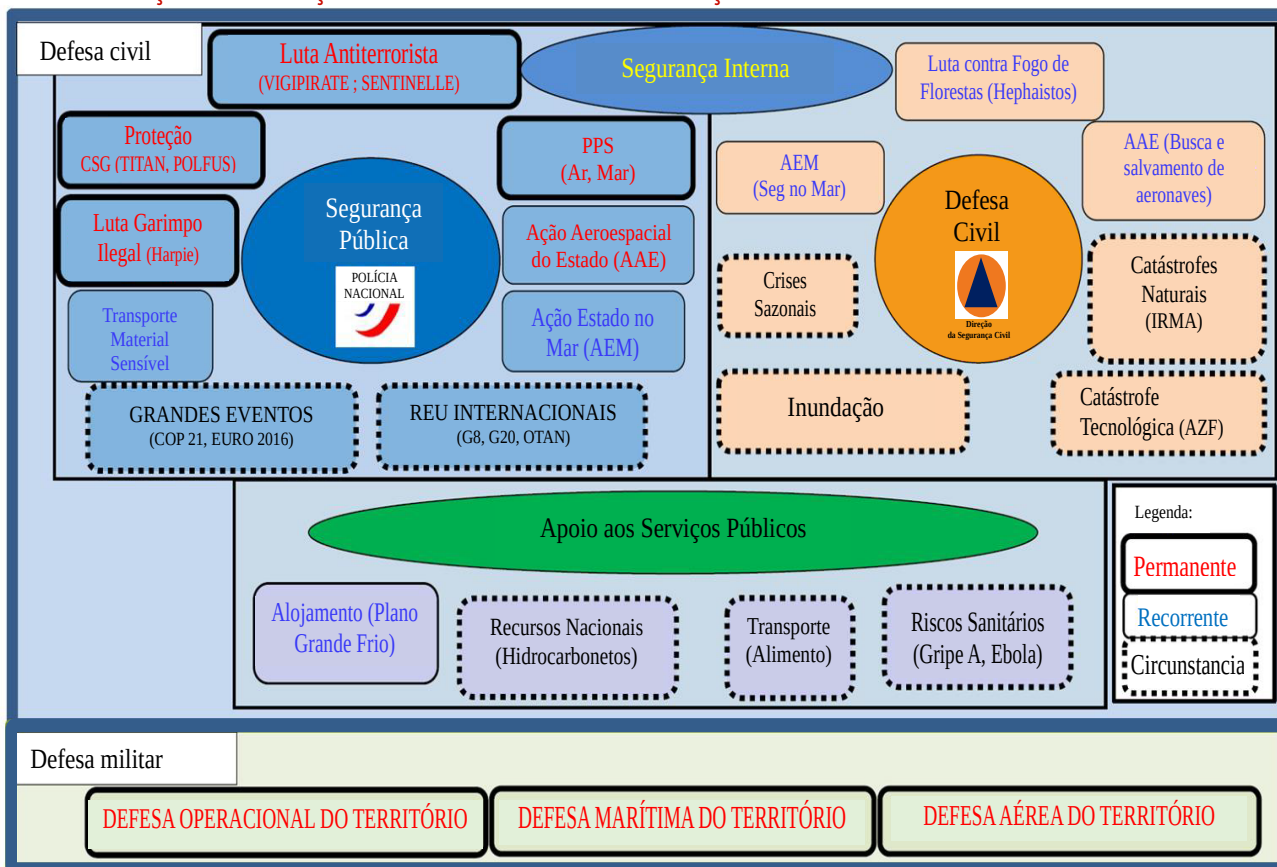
Defesa civil

Luta Antiterrorista
(VIGIPIRATE ; SENTINELLE)

Segurança Interna

Luta contra Fogo de Florestas (Hephaistos)

Proteção
CSG (TITAN, POLFUS)

PPS
(Ar, Mar)

AEM
(Seg no Mar)

AAE (Busca e salvamento de aeronaves)

Segurança Pública

POLÍCIA NACIONAL

Luta Garimpo Ilegal (Harpie)

Ação Aeroespacial do Estado (AAE)

Defesa Civil

Direção da Segurança Civil

Crises Sazonais

Catástrofes Naturais (IRMA)

Transporte Material Sensível

Ação Estado no Mar (AEM)

GRANDES EVENTOS
(COP 21, EURO 2016)

REU INTERNACIONAIS
(G8, G20, OTAN)

Inundação

Catástrofe Tecnológica (AZF)

Apoio aos Serviços Públicos

Legenda:

Permanente

Recorrente

Circunstancia

Alojamento (Plano Grande Frio)

Recursos Nacionais (Hidrocarbonetos)

Transporte (Alimento)

Riscos Sanitários (Gripe A, Ebola)

Defesa militar

DEFESA OPERACIONAL DO TERRITÓRIO

DEFESA MARÍTIMA DO TERRITÓRIO

DEFESA AÉREA DO TERRITÓRIO